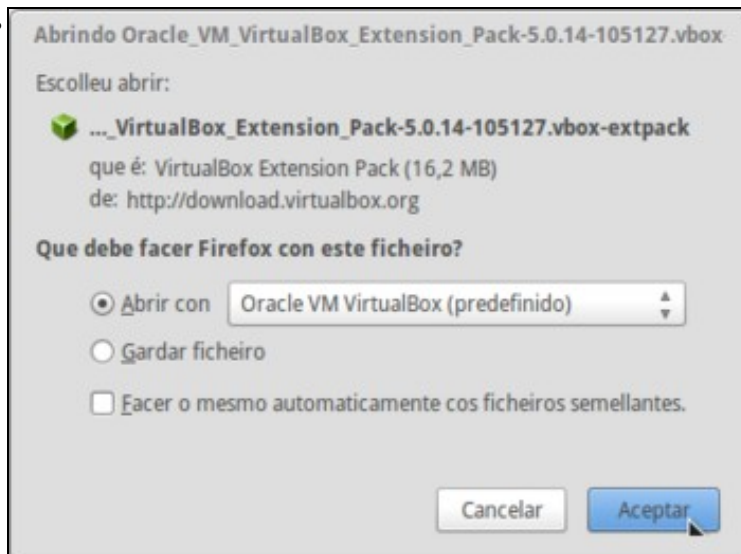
Abrindo Oracle_VM_VirtualBox_Extension_Pack-5.0.14-105127.vbox

Escolleu abrir:

...._VirtualBox_Extension_Pack-5.0.14-105127.vbox-extpack

que é: VirtualBox Extension Pack (16,2 MB)
de: http://download.virtualbox.org

Que debe facer Firefox con este ficheiro?

Abrir con Oracle VM VirtualBox (predefinido)

Gardar ficheiro

Facer o mesmo automaticamente cos ficheiros semellantes.

Cancelar Aceptar